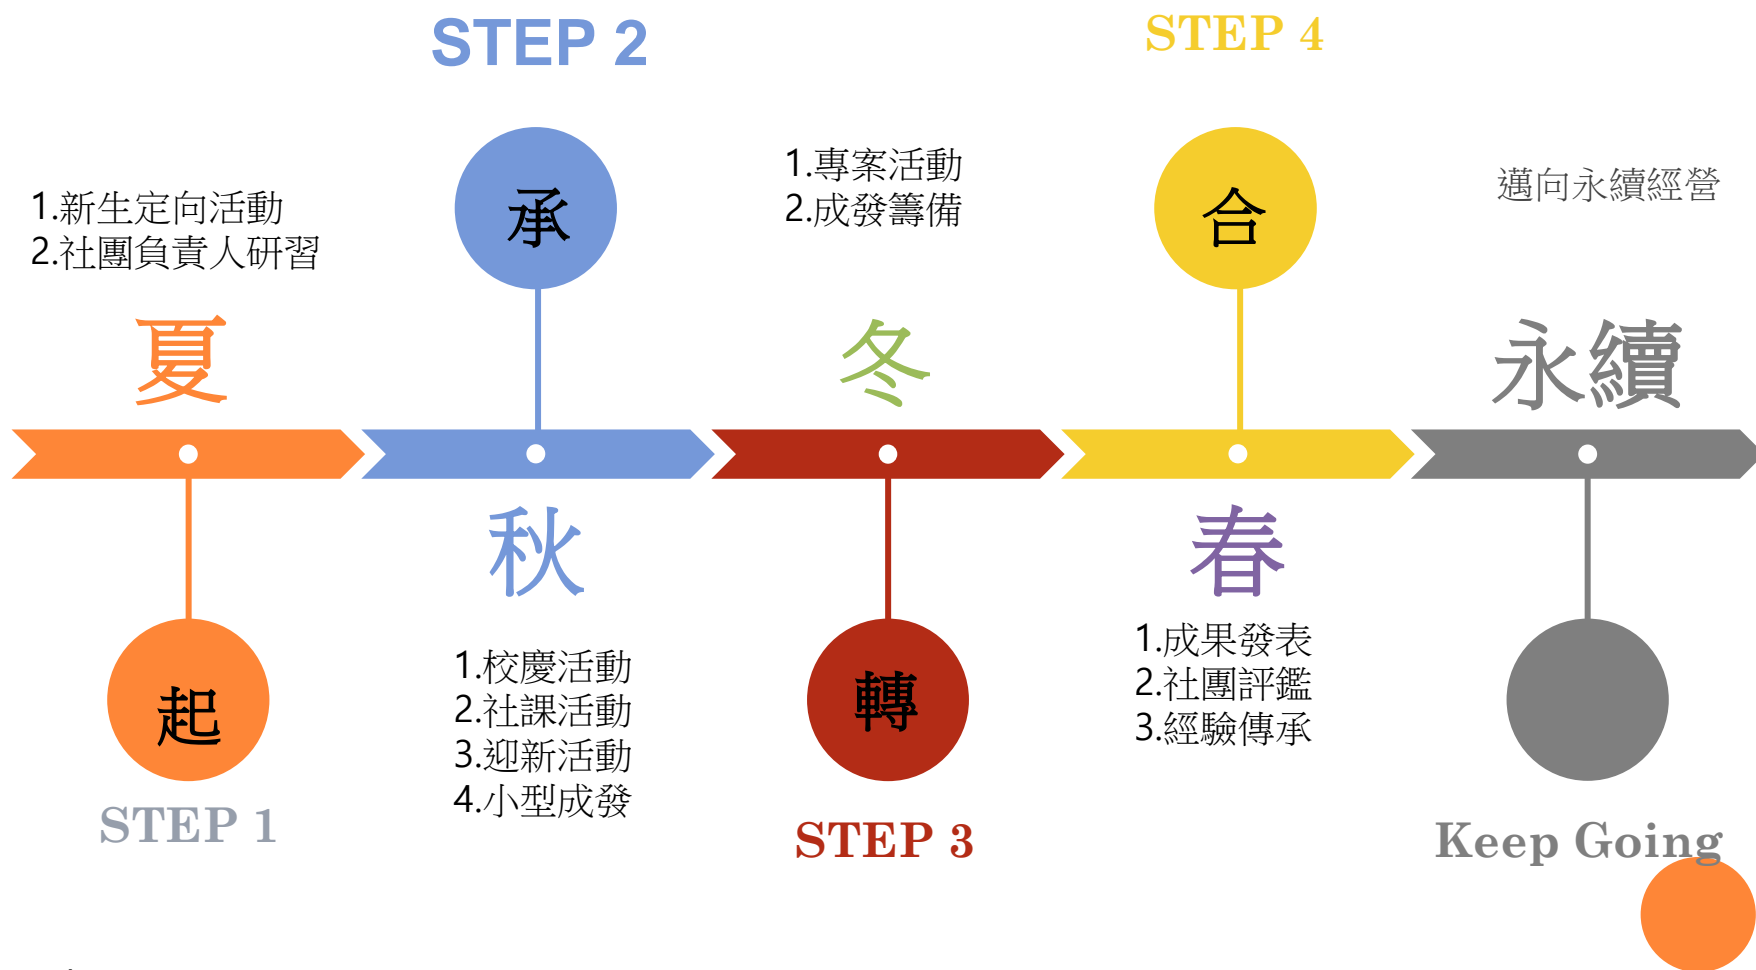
STEP 2

STEP 4

1.新生定向活動
2.社團負責人研習

承

1.專案活動
2.成發籌備

合

邁向永續經營

夏

冬

永續

秋

春

起

1.校慶活動
2.社課活動
3.迎新活動
4.小型成發

轉

1.成果發表
2.社團評鑑
3.經驗傳承

STEP 1

STEP 3

Keep Going